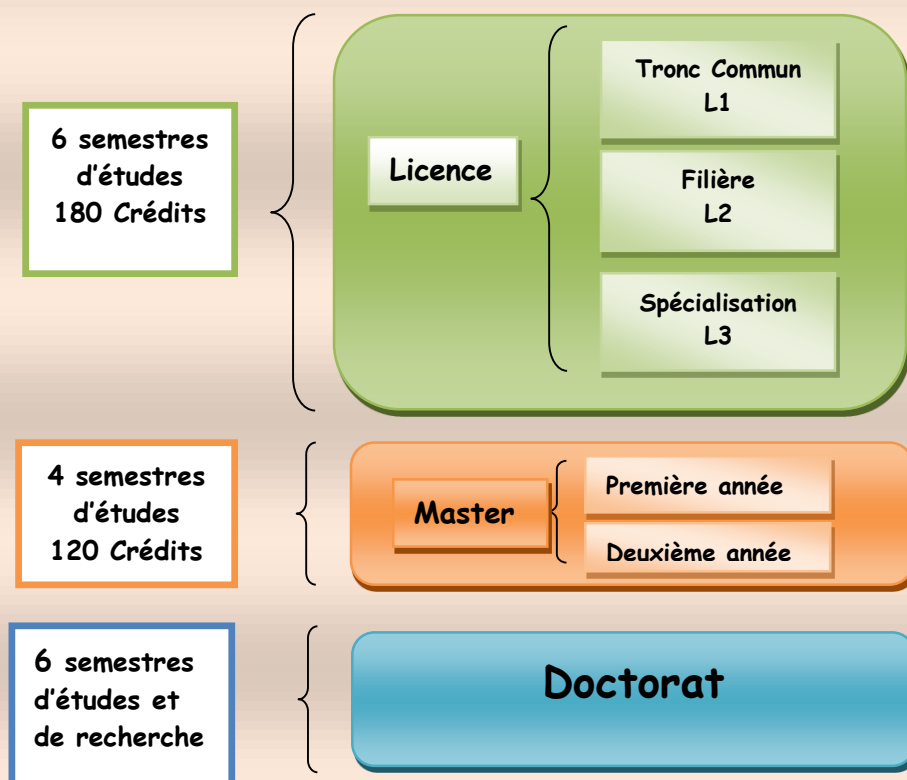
6 semestres d’études 180 Crédits

Licence

Tronc Commun
L1

Filière
L2

Spécialisation
L3

4 semestres d’études 120 Crédits

Master

Première année

Deuxième année

6 semestres d’études et de recherche

Doctorat